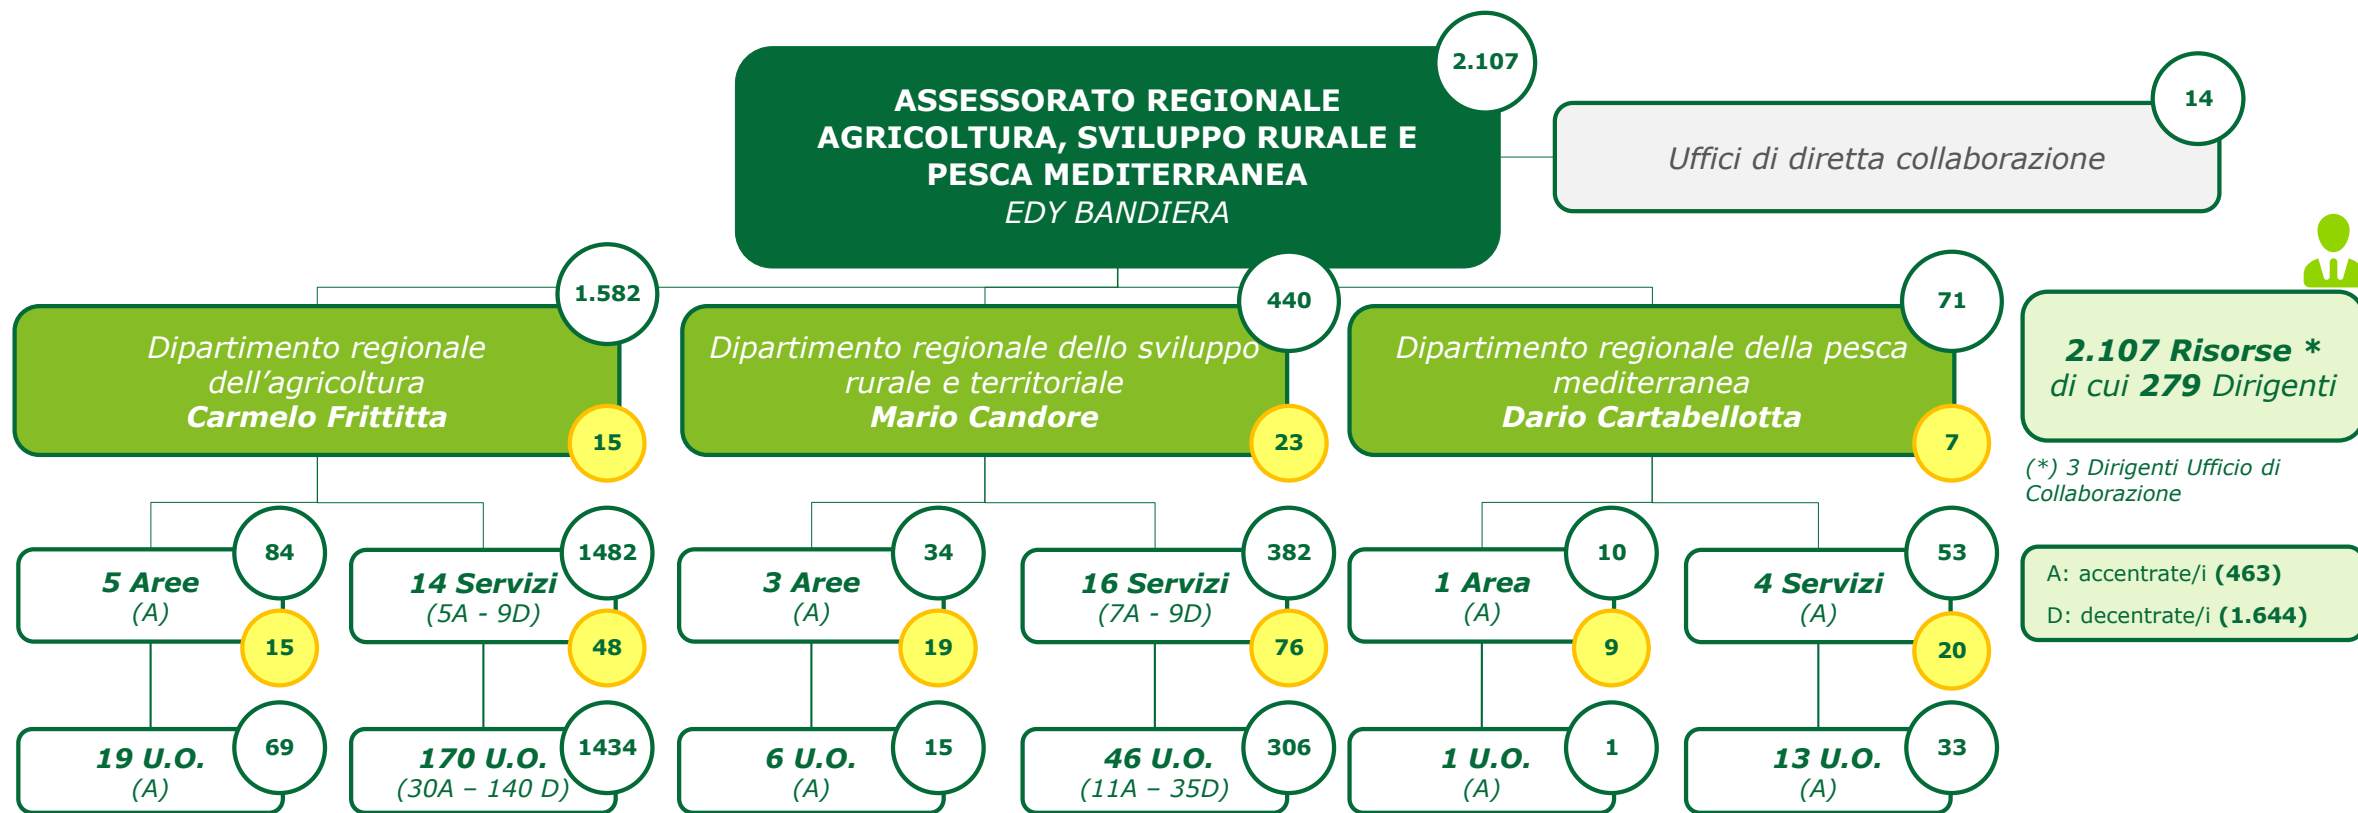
ASSESSORATO REGIONALE AGRICOLTURA, SVILUPPO RURALE E PESCA MEDITERRANEA
EDY BANDIERA

2.107

Uffici di diretta collaborazione

14

Dipartimento regionale dell'agricoltura
Carmelo Frittitta

1.582

15

Dipartimento regionale dello sviluppo rurale e territoriale
Mario Candore

440

23

Dipartimento regionale della pesca mediterranea
Dario Cartabellotta

71

7

2.107 Risorse *
di cui 279 Dirigenti

(*) 3 Dirigenti Ufficio di Collaborazione

A: accentrate/i (463)
D: decentrate/i (1.644)

5 Aree
(A)
84
15

14 Servizi
(5A - 9D)
1482
48

3 Aree
(A)
34
19

16 Servizi
(7A - 9D)
382
76

1 Area
(A)
10
9

4 Servizi
(A)
53
20

19 U.O.
(A)
69

170 U.O.
(30A – 140 D)
1434

6 U.O.
(A)
15

46 U.O.
(11A – 35D)
306

1 U.O.
(A)
1

13 U.O.
(A)
33